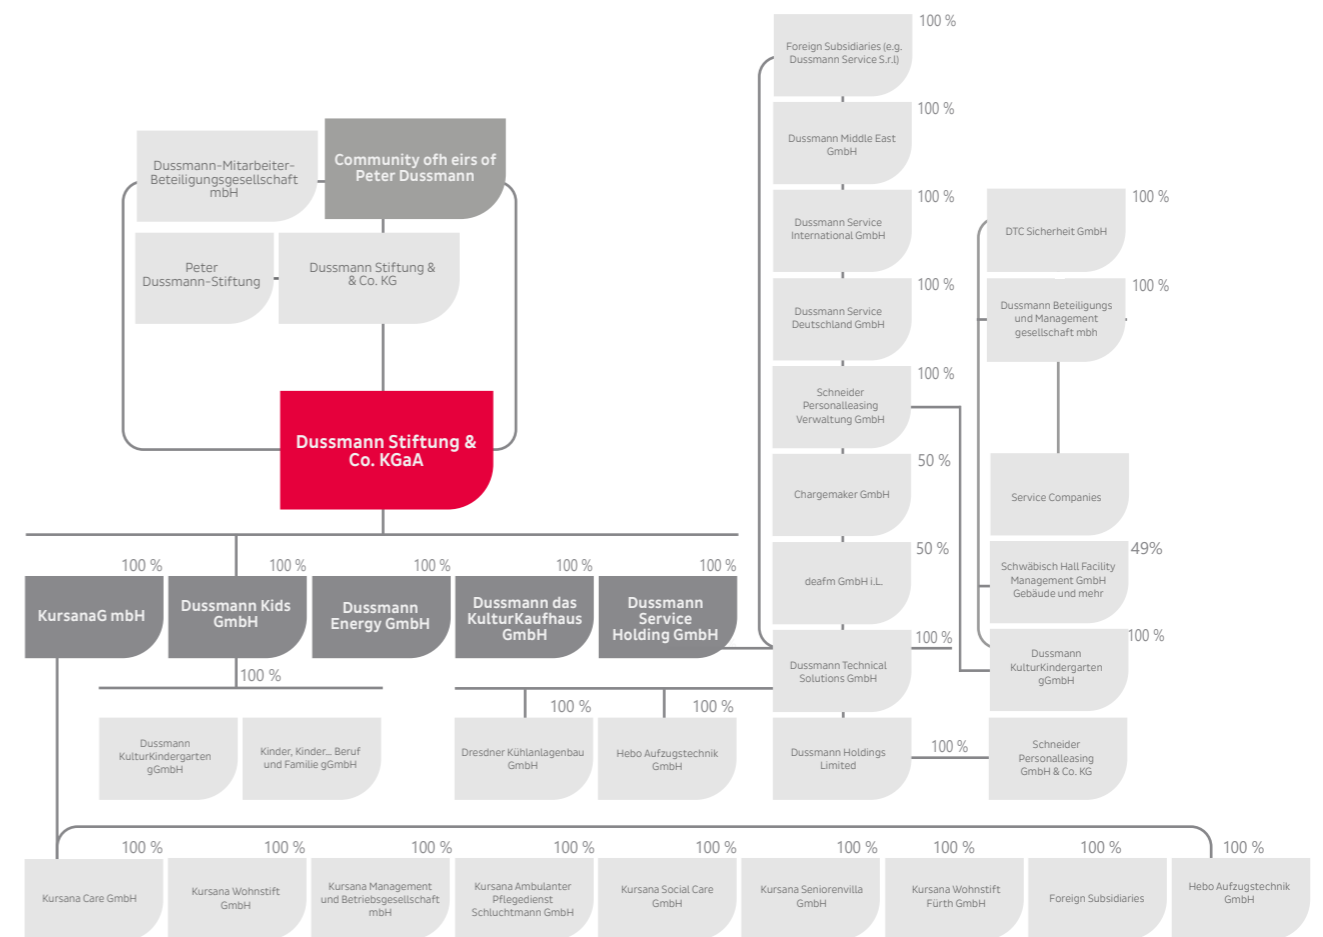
Dussmann-Mitarbeiter-Beteiligungsgesellschaft mbH

Community ofh eirs of Peter Dussmann

Peter Dussmann-Stiftung

Dussmann Stiftung & & Co. KG

Dussmann Stiftung & Co. KGaA

100 %
Foreign Subsidiaries (e.g. Dussmann Service S.r.l)

100 %
Dussmann Middle East GmbH

100 %
Dussmann Service International GmbH

100 %
Dussmann Service Deutschland GmbH

100 %
Schneider Personalleasing Verwaltung GmbH

50 %
Chargemaker GmbH

50 %
deafm GmbH i.L.

100 %
Dussmann Technical Solutions GmbH

Dussmann Holdings Limited

100 %
DTC Sicherheit GmbH

100 %
Dussmann Beteiligungs und Management gesellschaft mbh

Service Companies

49%
Schwäbisch Hall Facility Management GmbH Gebäude und mehr

100 %
Dussmann KulturKindergarten gGmbH

100 %
Schneider Personalleasing GmbH & Co. KG

100 %
KursanaG mbH

100 %
Dussmann Kids GmbH

100 %
Dussmann Energy GmbH

100 %
Dussmann das KulturKaufhaus GmbH

100 %
Dussmann Service Holding GmbH

100 %
Dussmann KulturKindergarten gGmbH

Kinder, Kinder... Beruf und Familie gGmbH

100 %
Dresdner Kühlanlagenbau GmbH

100 %
Hebo Aufzugstechnik GmbH

100 %
Kursana Care GmbH

100 %
Kursana Wohnstift GmbH

100 %
Kursana Management und Betriebsgesellschaft mbH

100 %
Kursana Ambulanter Pflegedienst Schluchtmann GmbH

100 %
Kursana Social Care GmbH

100 %
Kursana Seniorenvilla GmbH

100 %
Kursana Wohnstift Fürth GmbH

100 %
Foreign Subsidiaries

100 %
Hebo Aufzugstechnik GmbH